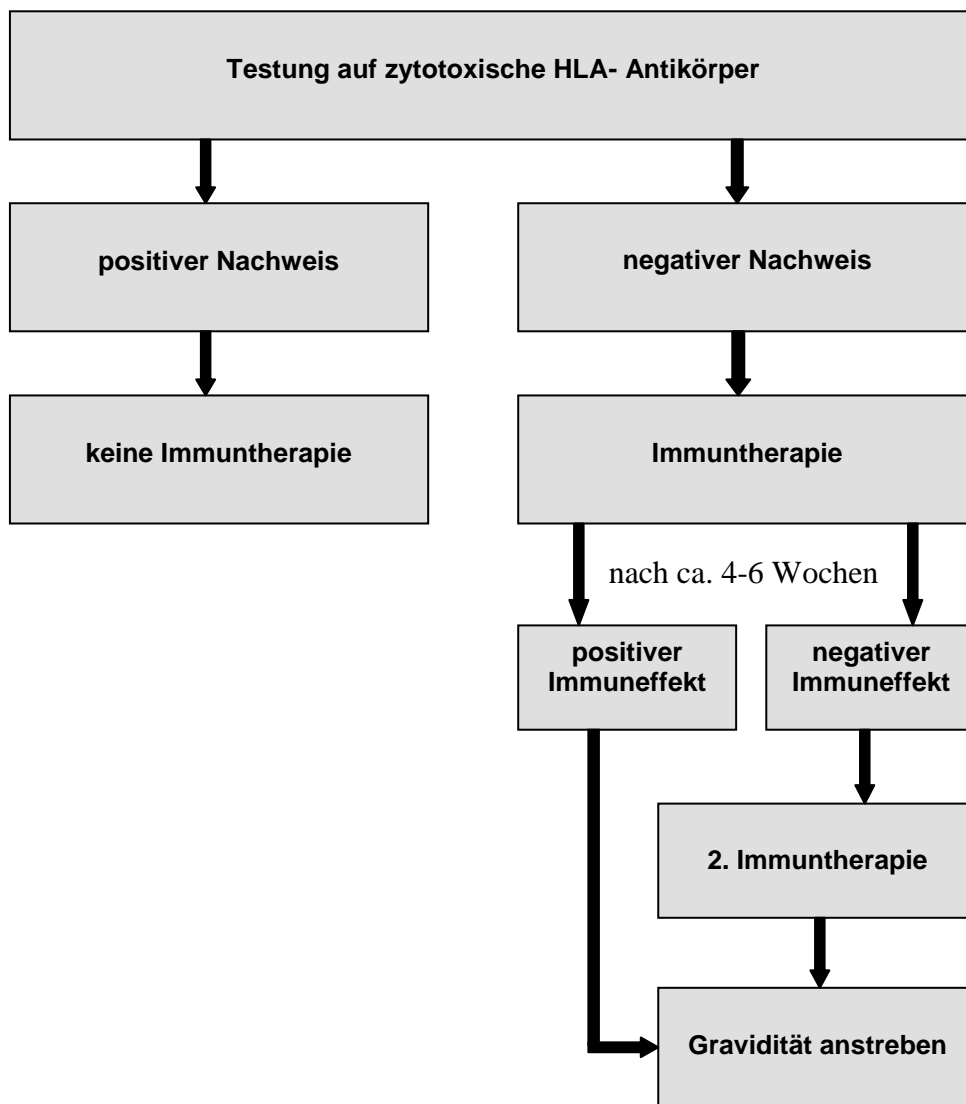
Testung auf zytotoxische HLA- Antikörper

positiver Nachweis

negativer Nachweis

keine Immuntherapie

Immuntherapie

nach ca. 4-6 Wochen

positiver Immuneffekt

negativer Immuneffekt

2. Immuntherapie

Gravidität anstreben